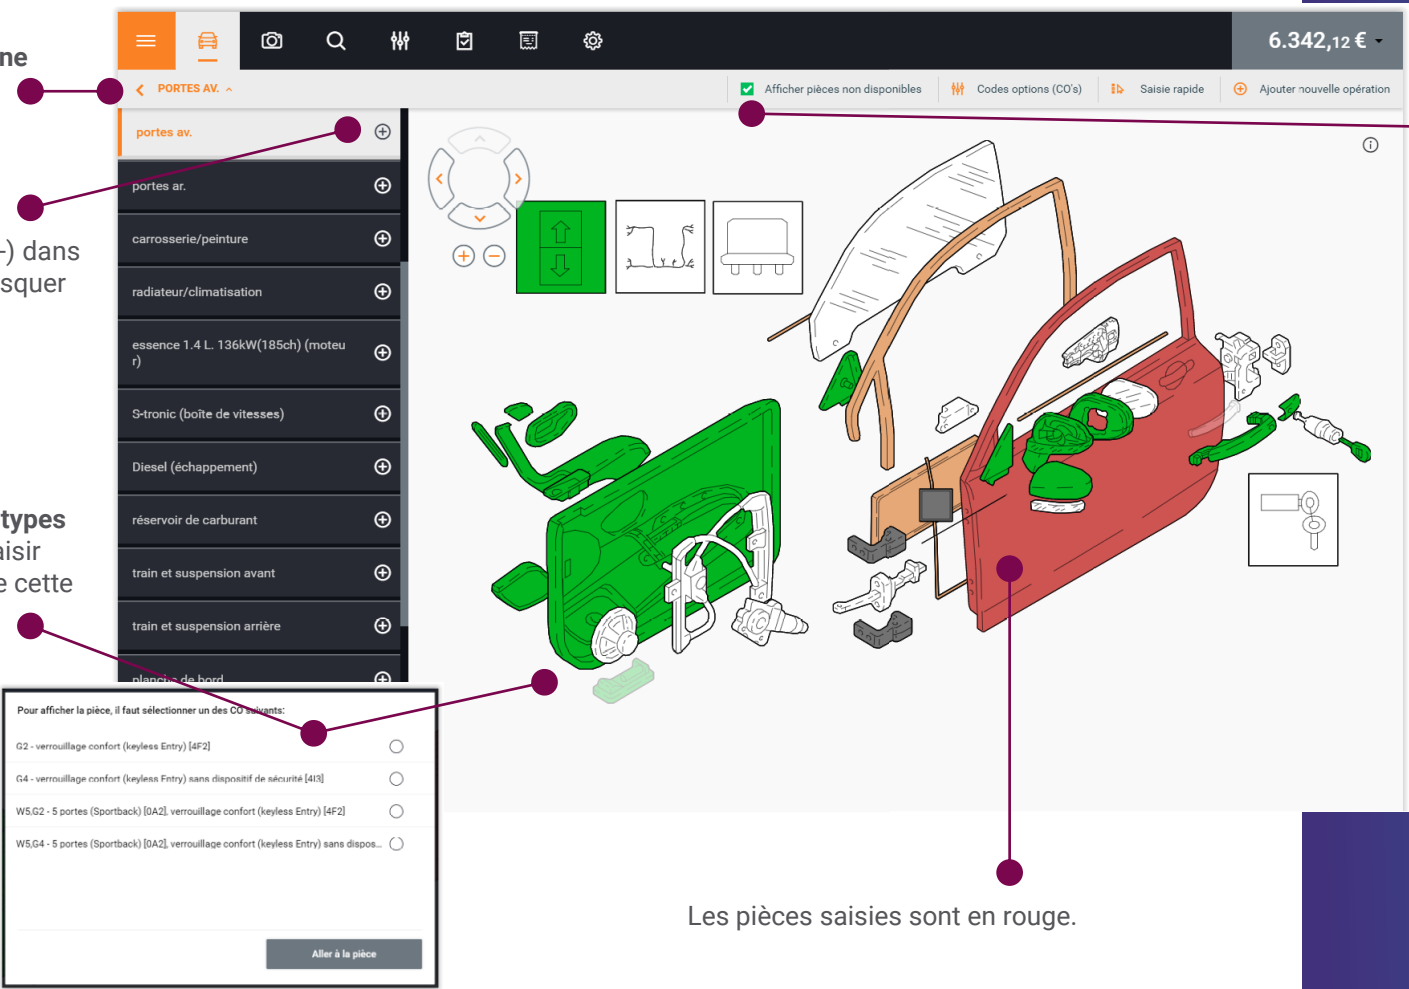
ne

-) dans
squer

types
aisir
e cette

6.342,12 €

PORTES AV.

Afficher pièces non disponibles | Codes options (CO's) | Saisie rapide | Ajouter nouvelle opération

portes av.

portes ar.

carrosserie/peinture

radiateur/climatisation

essence 1.4 L. 136kW(185ch) (moteur)

S-tronic (boîte de vitesses)

Diesel (échappement)

réservoir de carburant

train et suspension avant

train et suspension arrière

planche de bord

Pour afficher la pièce, il faut sélectionner un des CO suivants:

G2 - verrouillage confort (keyless Entry) [4F2]

G4 - verrouillage confort (keyless Entry) sans dispositif de sécurité [4I3]

W5,G2 - 5 portes (Sportback) [0A2], verrouillage confort (keyless Entry) [4F2]

W5,G4 - 5 portes (Sportback) [0A2], verrouillage confort (keyless Entry) sans dispos...

Aller à la pièce

Les pièces saisies sont en rouge.